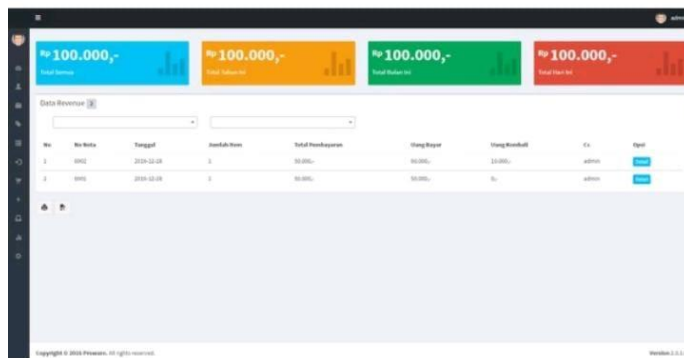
admin

Rp 100.000,-
Total Semua

Rp 100.000,-
Total Tahun Ini

Rp 100.000,-
Total Bulan Ini

Rp 100.000,-
Total Hari Ini

Data Revenue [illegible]

| No | No Nota | Tanggal | Jumlah Item | Total Pembayaran | Uang Bayar | Uang Kembali | Cs | Opsi |
|---|---|---|---|---|---|---|---|---|
| 1 | 0002 | 2016-12-28 | 1 | 90.000,- | 90.000,- | 10.000,- | admin | Detail |
| 2 | 0001 | 2016-12-28 | 1 | 90.000,- | 90.000,- | 0,- | admin | Detail |

Copyright © 2016 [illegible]. All rights reserved.

Version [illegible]